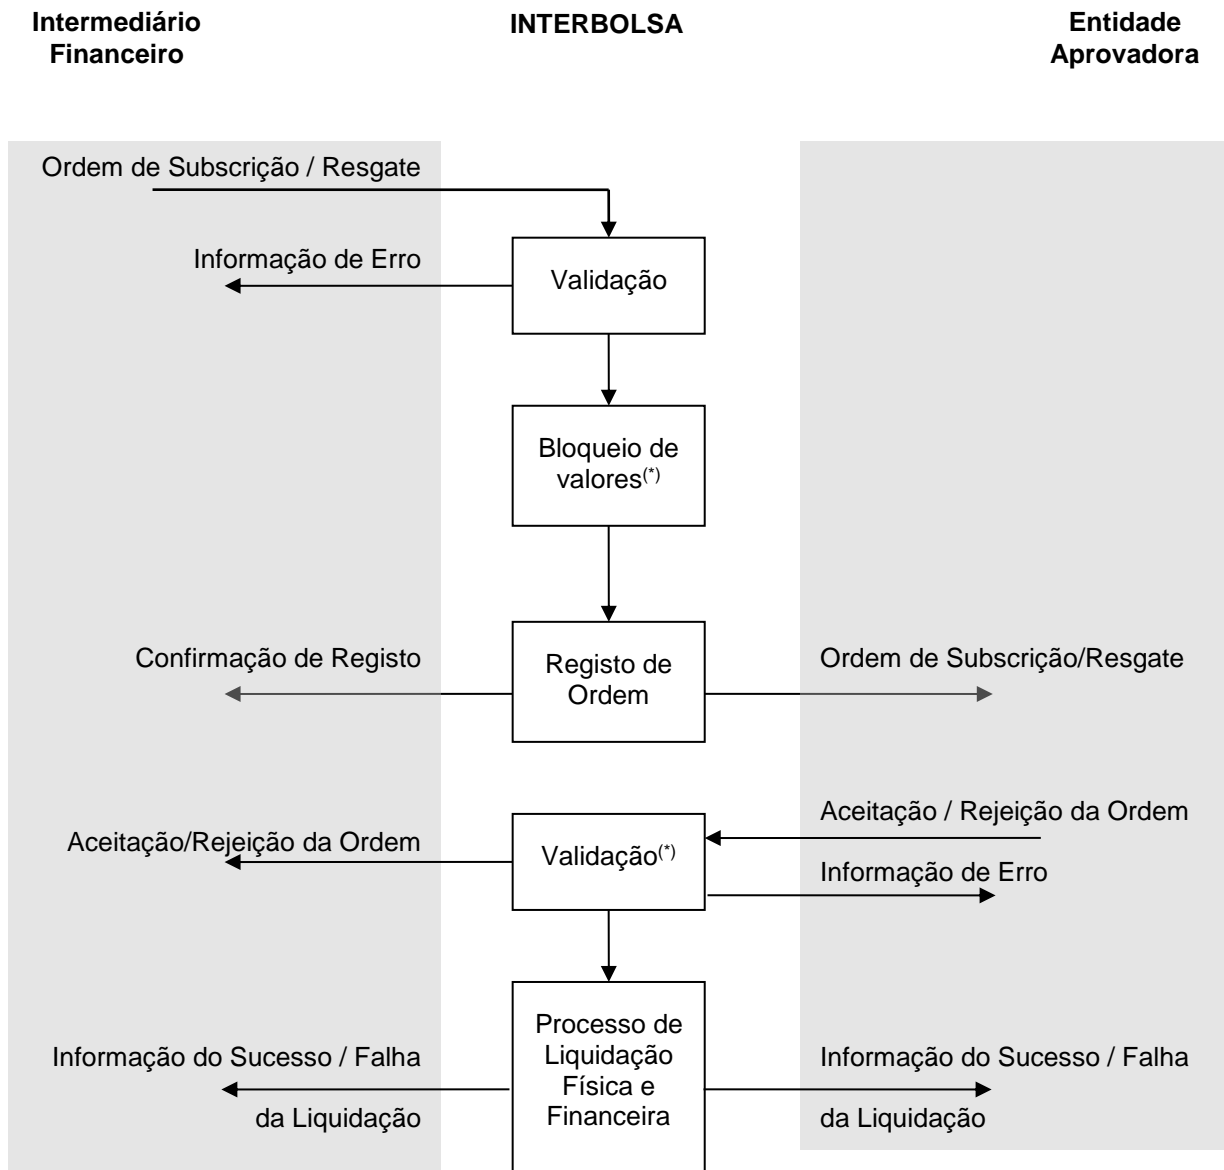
Intermediário Financeiro

INTERBOLSA

Entidade Aprovadora

Ordem de Subscrição / Resgate

Informação de Erro

Validação

Bloqueio de valores$^{(*)}$

Confirmação de Registo

Registo de Ordem

Ordem de Subscrição/Resgate

Aceitação / Rejeição da Ordem

Aceitação/Rejeição da Ordem

Validação$^{(*)}$

Informação de Erro

Processo de Liquidação Física e Financeira

Informação do Sucesso / Falha da Liquidação

Informação do Sucesso / Falha da Liquidação